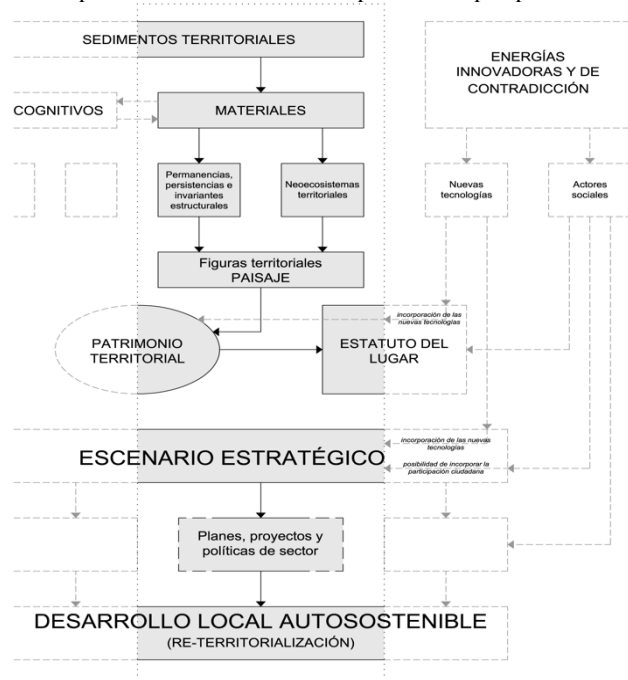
SEDIMENTOS TERRITORIALES

ENERGÍAS INNOVADORAS Y DE CONTRADICCIÓN

COGNITIVOS

MATERIALES

Permanencias, persistencias e invariantes estructurales

Neoecosistemas territoriales

Nuevas tecnologías

Actores sociales

Figuras territoriales PAISAJE

incorporación de las nuevas tecnologías

PATRIMONIO TERRITORIAL

ESTATUTO DEL LUGAR

incorporación de las nuevas tecnologías

ESCENARIO ESTRATÉGICO

posibilidad de incorporar la participación ciudadana

Planes, proyectos y políticas de sector

DESARROLLO LOCAL AUTOSOSTENIBLE
(RE-TERRITORIALIZACIÓN)